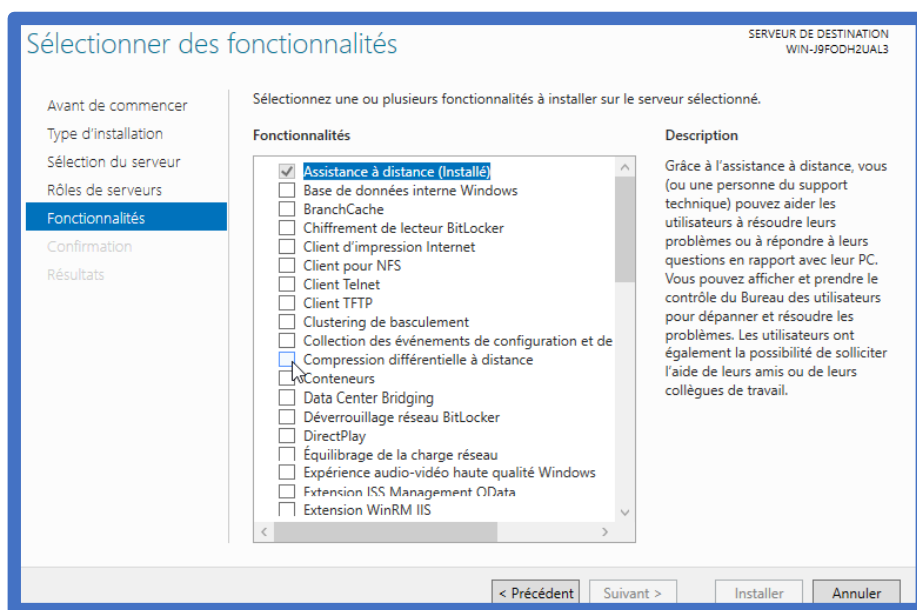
Sélectionner des fonctionnalités

SERVEUR DE DESTINATION
WIN-J9FODH2UAL3

Avant de commencer
Type d'installation
Sélection du serveur
Rôles de serveurs
Fonctionnalités
Confirmation
Résultats

Sélectionnez une ou plusieurs fonctionnalités à installer sur le serveur sélectionné.

Fonctionnalités

Assistance à distance (Installé)
Base de données interne Windows
BranchCache
Chiffrement de lecteur BitLocker
Client d'impression Internet
Client pour NFS
Client Telnet
Client TFTP
Clustering de basculement
Collection des événements de configuration et de
Compression différentielle à distance
Conteneurs
Data Center Bridging
Déverrouillage réseau BitLocker
DirectPlay
Équilibrage de la charge réseau
Expérience audio-vidéo haute qualité Windows
Extension ISS Management OData
Extension WinRM IIS

Description

Grâce à l'assistance à distance, vous (ou une personne du support technique) pouvez aider les utilisateurs à résoudre leurs problèmes ou à répondre à leurs questions en rapport avec leur PC. Vous pouvez afficher et prendre le contrôle du Bureau des utilisateurs pour dépanner et résoudre les problèmes. Les utilisateurs ont également la possibilité de solliciter l'aide de leurs amis ou de leurs collègues de travail.

< Précédent
Suivant >
Installer
Annuler